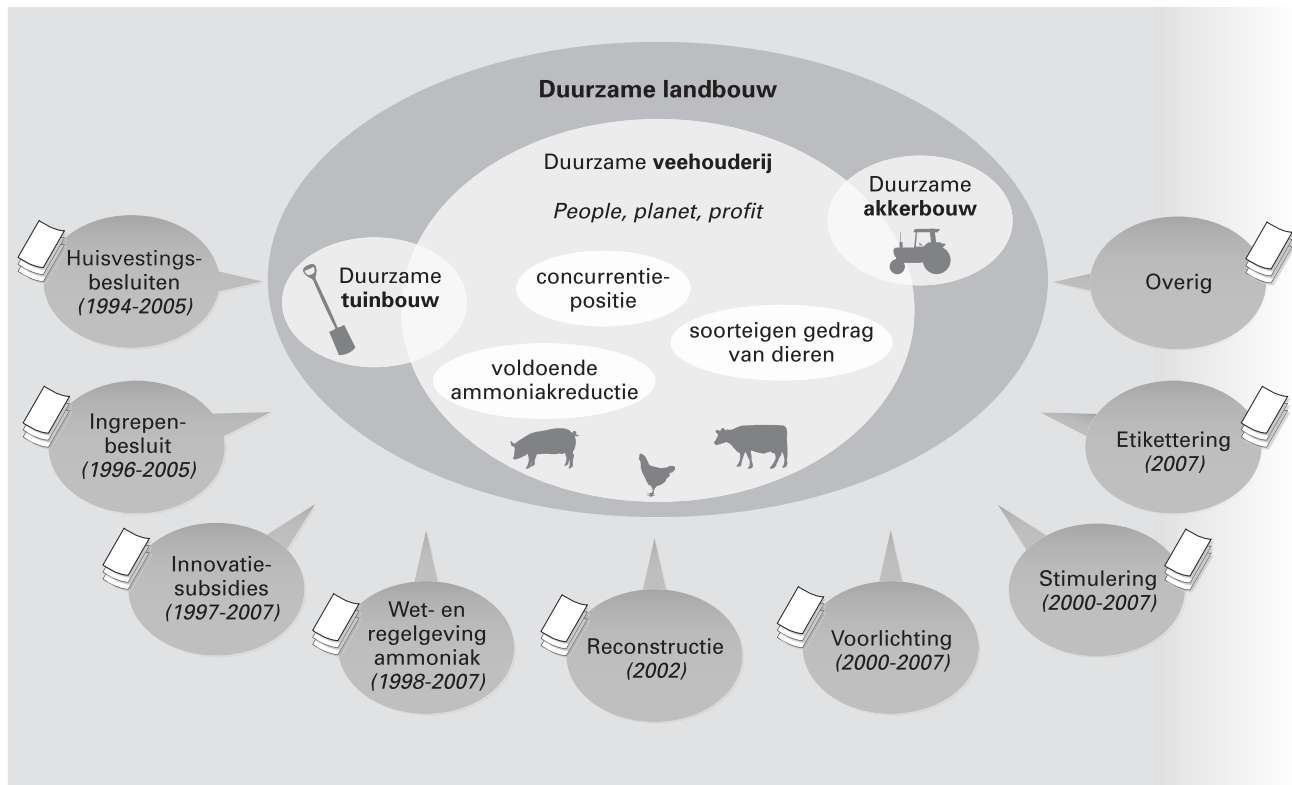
Duurzame landbouw

Duurzame veehouderij

People, planet, profit

Duurzame akkerbouw

Duurzame tuinbouw

concurrentiepositie

soorteigen gedrag van dieren

voldoende ammoniakreductie

Huisvestingsbesluiten (1994-2005)

Ingrepenbesluit (1996-2005)

Innovatiesubsidies (1997-2007)

Wet- en regelgeving ammoniak (1998-2007)

Reconstructie (2002)

Voorlichting (2000-2007)

Stimulering (2000-2007)

Etikettering (2007)

Overig